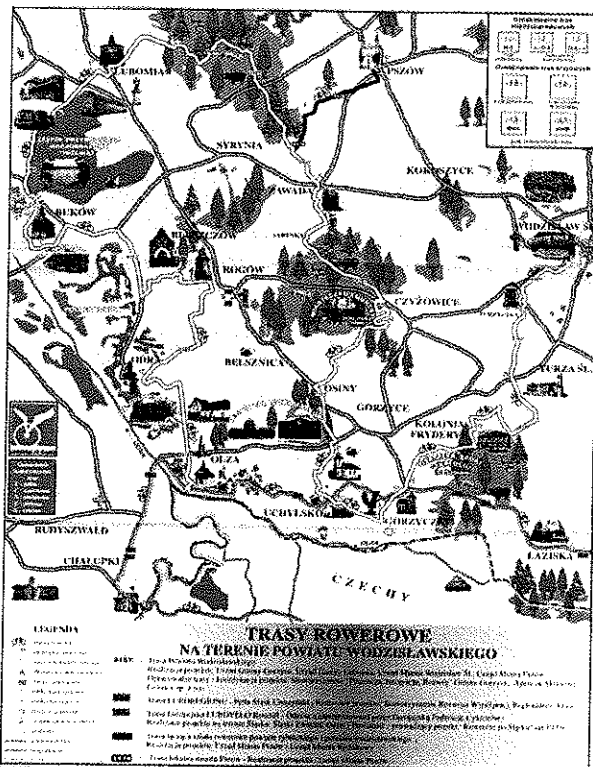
LUBOMIA
PSZÓW
SYRYNIA
KOKOSZYCE
BUKÓW
ZAWADA
WODZISŁAW Ś
BUKOWSKIE
ROGÓW
CZYŻOWICE
ODRA
BEŁSZNICA
TURZA ŚL.
GOGOŁOWA
GORZYCE
OLZA
KOLONIA FRYDERYK
UCHYLSKO
GORZYCZKI
RUDYSZWAŁD
CHAŁUPKI
LAZISKA
CZECHY
TRASY ROWEROWE
NA TERENIE POWIATU WODZISŁAWSKIEGO
LEGENDA
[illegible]